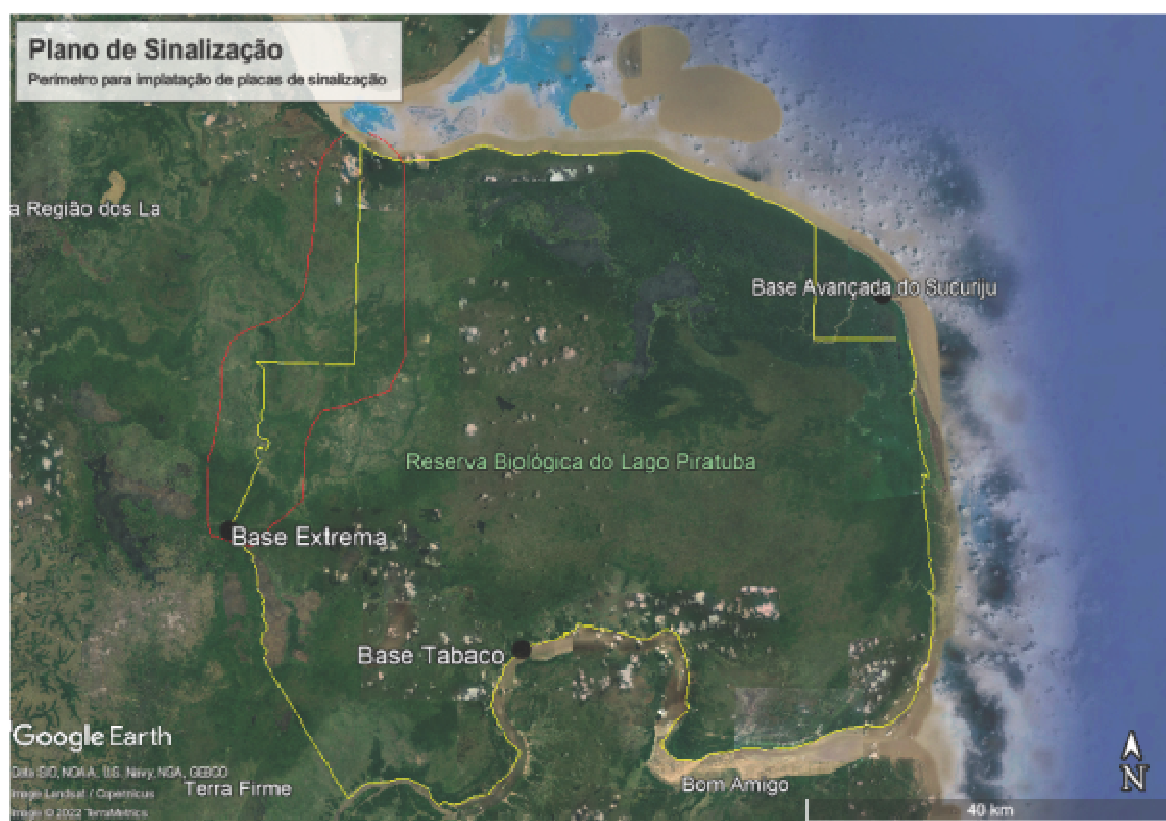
Plano de Sinalização
Perímetro para implatação de placas de sinalização

a Região dos La

Base Avançada do Sucuriju

Reserva Biológica do Lago Piratuba

Base Extrema

Base Tabaco

Google Earth
Data SIO, NOAA, U.S. Navy, NGA, GEBCO
Image Landsat / Copernicus
Image © 2022 TerraMetrics

Terra Firme

Bom Amigo

40 km

N